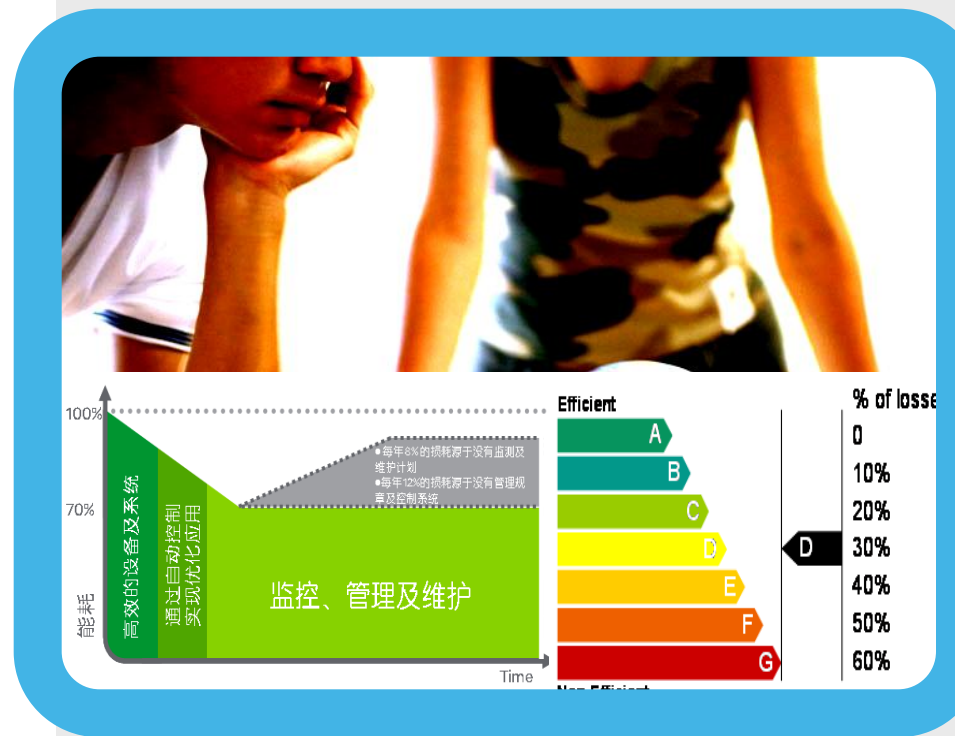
100%

70%

能耗

高效的设备及系统

通过自动控制实现优化应用

监控、管理及维护

●每年8%的损耗源于没有监测及维护计划
●每年12%的损耗源于没有管理规章及控制系统

Time

Efficient

A
B
C
D
E
F
G

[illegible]

D

% of losse

0
10%
20%
30%
40%
50%
60%